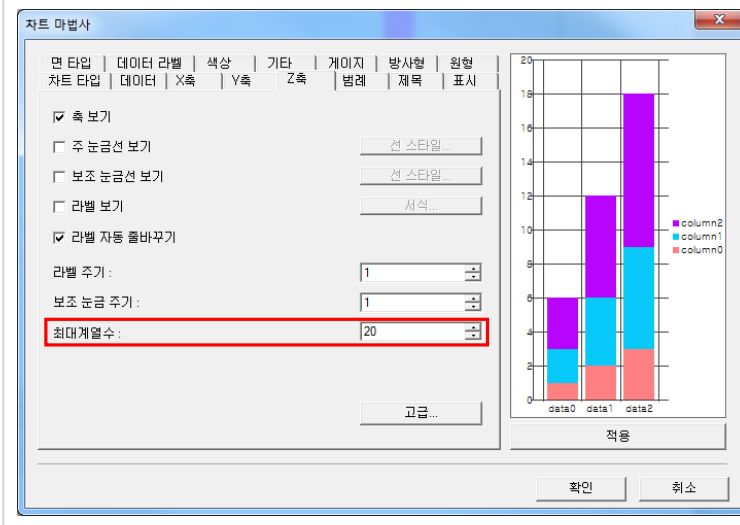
차트 마법사

면 타입 | 데이터 라벨 | 색상 | 기타 | 게이지 | 방사형 | 원형
차트 타입 | 데이터 | X축 | Y축 | Z축 | 범례 | 제목 | 표시

☑ 축 보기
☐ 주 눈금선 보기 선 스타일...
☐ 보조 눈금선 보기 선 스타일...
☐ 라벨 보기 서식...
☑ 라벨 자동 줄바꾸기

라벨 주기 : 1
보조 눈금 주기 : 1
최대계열수 : 20

고급...

20
18
16
14
12
10
8
6
4
2
0
data0 data1 data2
column2
column1
column0

적용

확인 취소